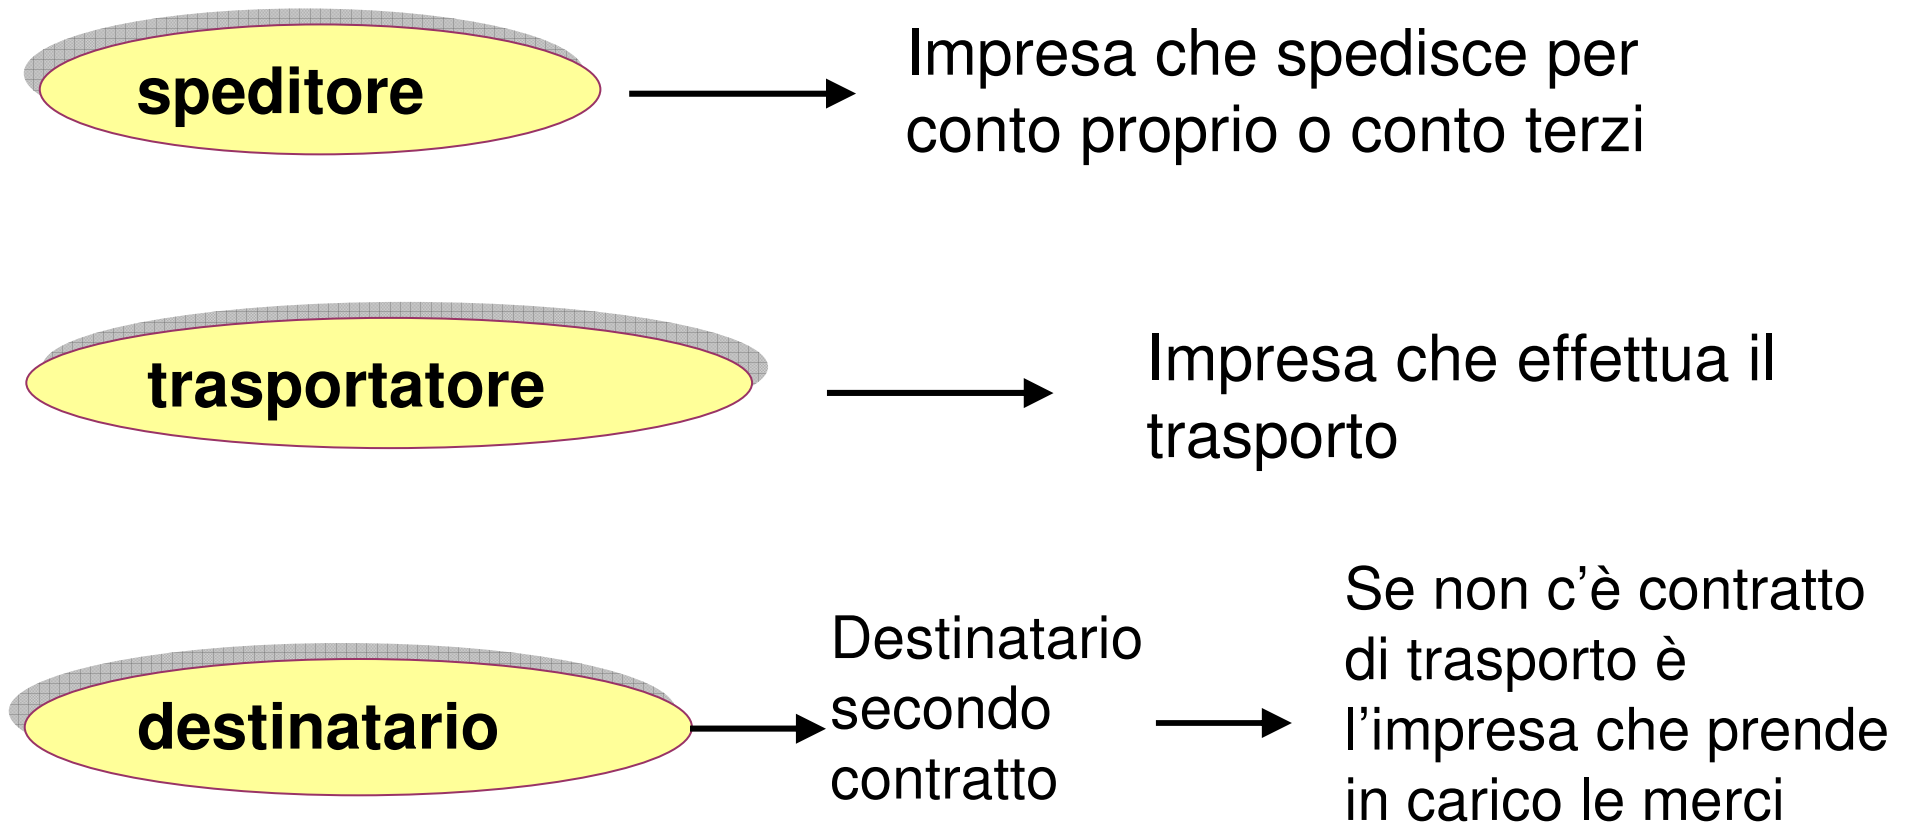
speditore

Impresa che spedisce per conto proprio o conto terzi

trasportatore

Impresa che effettua il trasporto

destinatario

Destinatario secondo contratto

Se non c’è contratto di trasporto è l’impresa che prende in carico le merci